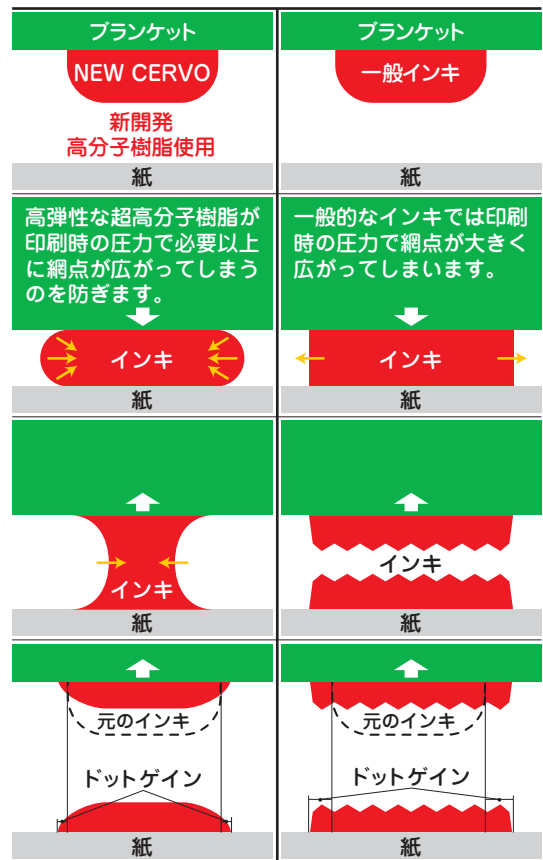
ブランケット

NEW CERVO

新開発
高分子樹脂使用

紙

高弾性な超高分子樹脂が印刷時の圧力で必要以上に網点が広がってしまうのを防ぎます。

インキ

紙

インキ

紙

元のインキ

ドットゲイン

紙

ブランケット

一般インキ

紙

一般的なインキでは印刷時の圧力で網点が大きく広がってしまいます。

インキ

紙

インキ

紙

元のインキ

ドットゲイン

紙